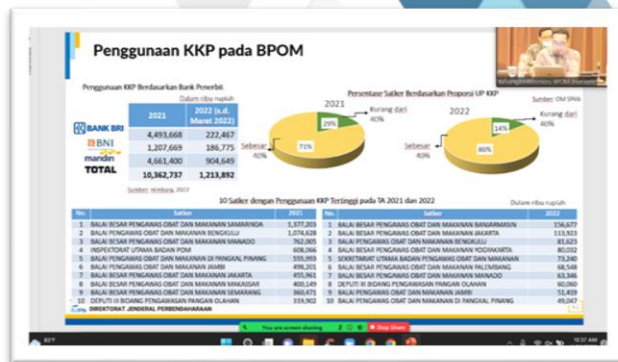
Penggunaan KKP pada BPOM

Penggunaan KKP Berdasarkan Bank Penerbit

Dalam ribu rupiah

| | 2021 | 2022 (s.d. Maret 2022) |
|---|---|---|
| BANK BRI | 4,493,668 | 222,467 |
| BNI | 1,207,669 | 186,775 |
| mandiri | 4,661,400 | 904,649 |
| TOTAL | 10,362,737 | 1,213,892 |

Sumber: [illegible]

Persentase Satker Berdasarkan Proporsi UP KKP

Sumber: OM SPAN

2021

Kurang dari 40%

29%

Sebesar 40%

71%

2022

Kurang dari 40%

14%

Sebesar 40%

86%

10 Satker dengan Penggunaan KKP Tertinggi pada TA 2021 dan 2022

Dalam ribu rupiah

| No. | Satker | 2021 |
|---|---|---|
| 1 | BALAI BESAR PENGAWAS OBAT DAN MAKANAN SAMARINDA | 1,377,203 |
| 2 | BALAI PENGAWAS OBAT DAN MAKANAN BENGKULU | 1,074,628 |
| 3 | BALAI BESAR PENGAWAS OBAT DAN MAKANAN MANADO | 762,005 |
| 4 | INSPEKTORAT UTAMA BADAN POM | 608,066 |
| 5 | BALAI BESAR PENGAWAS OBAT DAN MAKANAN DI PANGKAL PINANG | 559,993 |
| 6 | BALAI PENGAWAS OBAT DAN MAKANAN JAMBI | 498,201 |
| 7 | BALAI BESAR PENGAWAS OBAT DAN MAKANAN JAKARTA | 455,961 |
| 8 | BALAI BESAR PENGAWAS OBAT DAN MAKANAN MAKASSAR | 400,149 |
| 9 | BALAI BESAR PENGAWAS OBAT DAN MAKANAN SEMARANG | 360,471 |
| 10 | DEPUTI III BIDANG PENGAWASAN PANGAN OLAHAN | 339,902 |

| No. | Satker | 2022 |
|---|---|---|
| 1 | BALAI BESAR PENGAWAS OBAT DAN MAKANAN BANJARMASIN | 156,677 |
| 2 | BALAI BESAR PENGAWAS OBAT DAN MAKANAN JAKARTA | 113,923 |
| 3 | BALAI PENGAWAS OBAT DAN MAKANAN BENGKULU | 81,623 |
| 4 | BALAI BESAR PENGAWAS OBAT DAN MAKANAN YOGYAKARTA | 80,032 |
| 5 | SEKRETARIAT UTAMA BADAN PENGAWAS OBAT DAN MAKANAN | 73,240 |
| 6 | BALAI BESAR PENGAWAS OBAT DAN MAKANAN PALEMBANG | 68,548 |
| 7 | BALAI BESAR PENGAWAS OBAT DAN MAKANAN MANADO | 63,346 |
| 8 | DEPUTI III BIDANG PENGAWASAN PANGAN OLAHAN | 60,060 |
| 9 | BALAI PENGAWAS OBAT DAN MAKANAN JAMBI | 51,419 |
| 10 | BALAI BESAR PENGAWAS OBAT DAN MAKANAN DI PANGKAL PINANG | 49,047 |

DIREKTORAT JENDERAL PERBENDAHARAAN

You are screen sharing

Stop Share